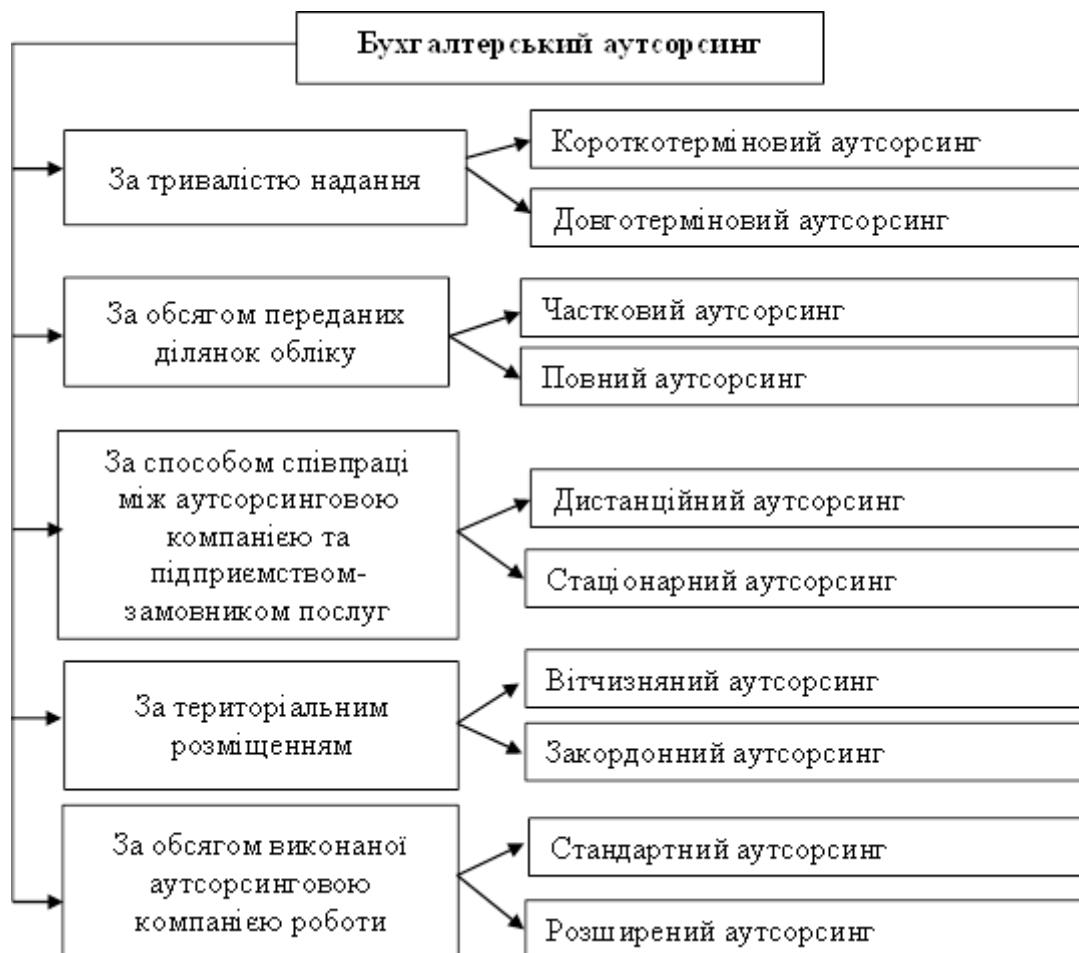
Бухгалтерський аутсорсинг

За тривалістю надання

Короткотерміновий аутсорсинг

Довготерміновий аутсорсинг

За обсягом переданих ділянок обліку

Частковий аутсорсинг

Повний аутсорсинг

За способом співпраці між аутсорсинговою компанією та підприємством-замовником послуг

Дистанційний аутсорсинг

Стаціонарний аутсорсинг

За територіальним розміщенням

Вітчизняний аутсорсинг

Закордонний аутсорсинг

За обсягом виконаної аутсорсинговою компанією роботи

Стандартний аутсорсинг

Розширений аутсорсинг